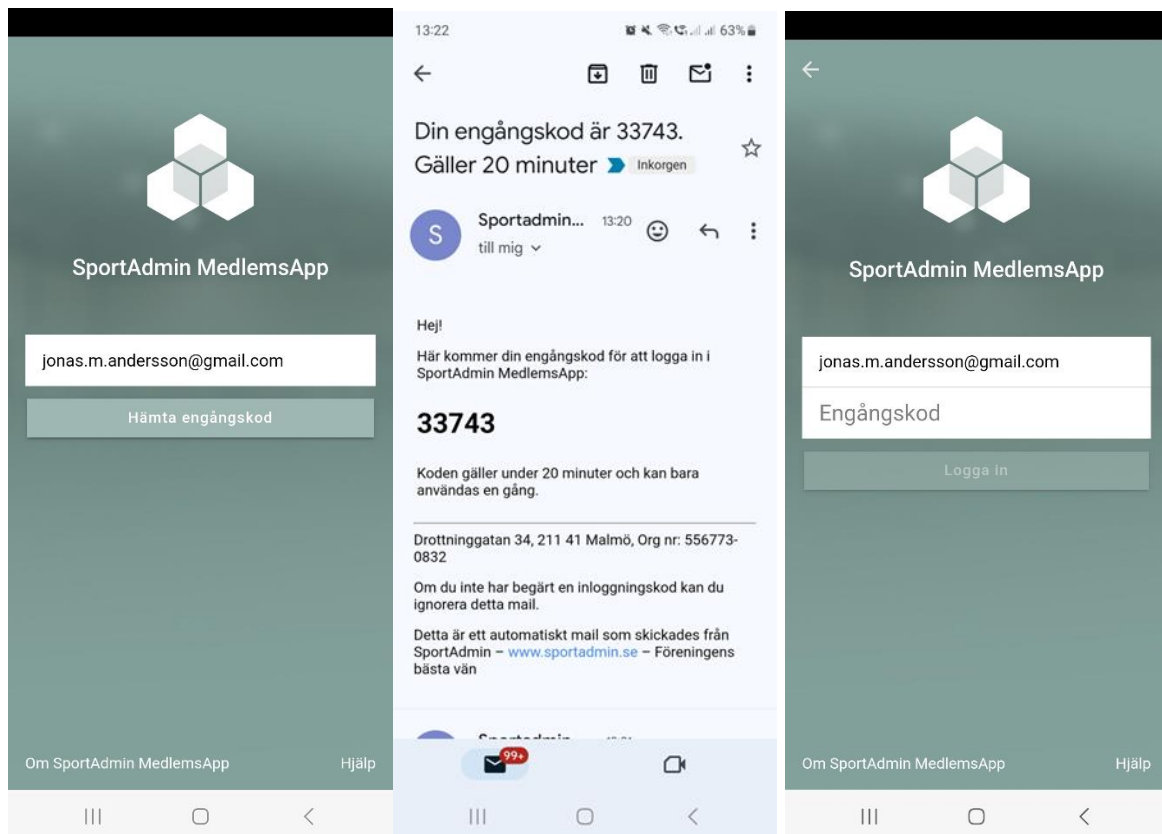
SportAdmin MedlemsApp

jonas.m.andersson@gmail.com

Hämta engångskod

Om SportAdmin MedlemsApp

Hjälp

13:22

63%

Din engångskod är 33743. Gäller 20 minuter

Inkorgen

S

Sportadmin...

13:20

till mig

Hej!

Här kommer din engångskod för att logga in i SportAdmin MedlemsApp:

33743

Koden gäller under 20 minuter och kan bara användas en gång.

Drottninggatan 34, 211 41 Malmö, Org nr: 556773-0832

Om du inte har begärt en inloggningskod kan du ignorera detta mail.

Detta är ett automatiskt mail som skickades från SportAdmin – www.sportadmin.se – Föreningens bästa vän

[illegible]

99+

SportAdmin MedlemsApp

jonas.m.andersson@gmail.com

Engångskod

Logga in

Om SportAdmin MedlemsApp

Hjälp